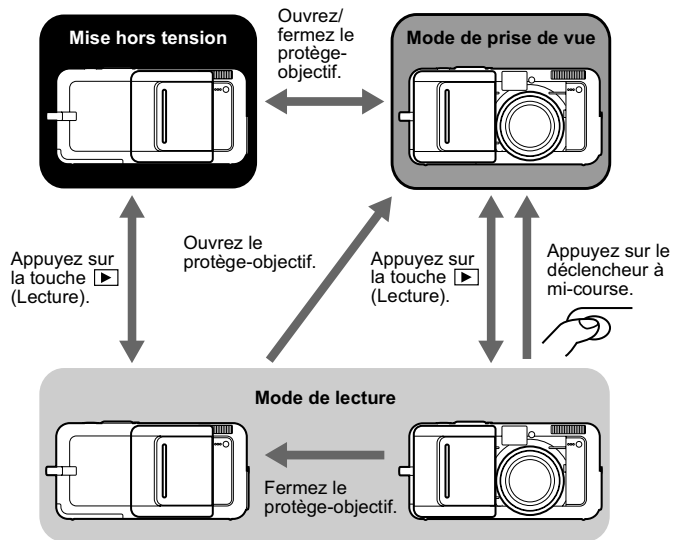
Mise hors tension

Ouvrez/ fermez le protège-objectif.

Mode de prise de vue

Appuyez sur la touche ▶ (Lecture).

Ouvrez le protège-objectif.

Appuyez sur la touche ▶ (Lecture).

Appuyez sur le déclencheur à mi-course.

Mode de lecture

Fermez le protège-objectif.